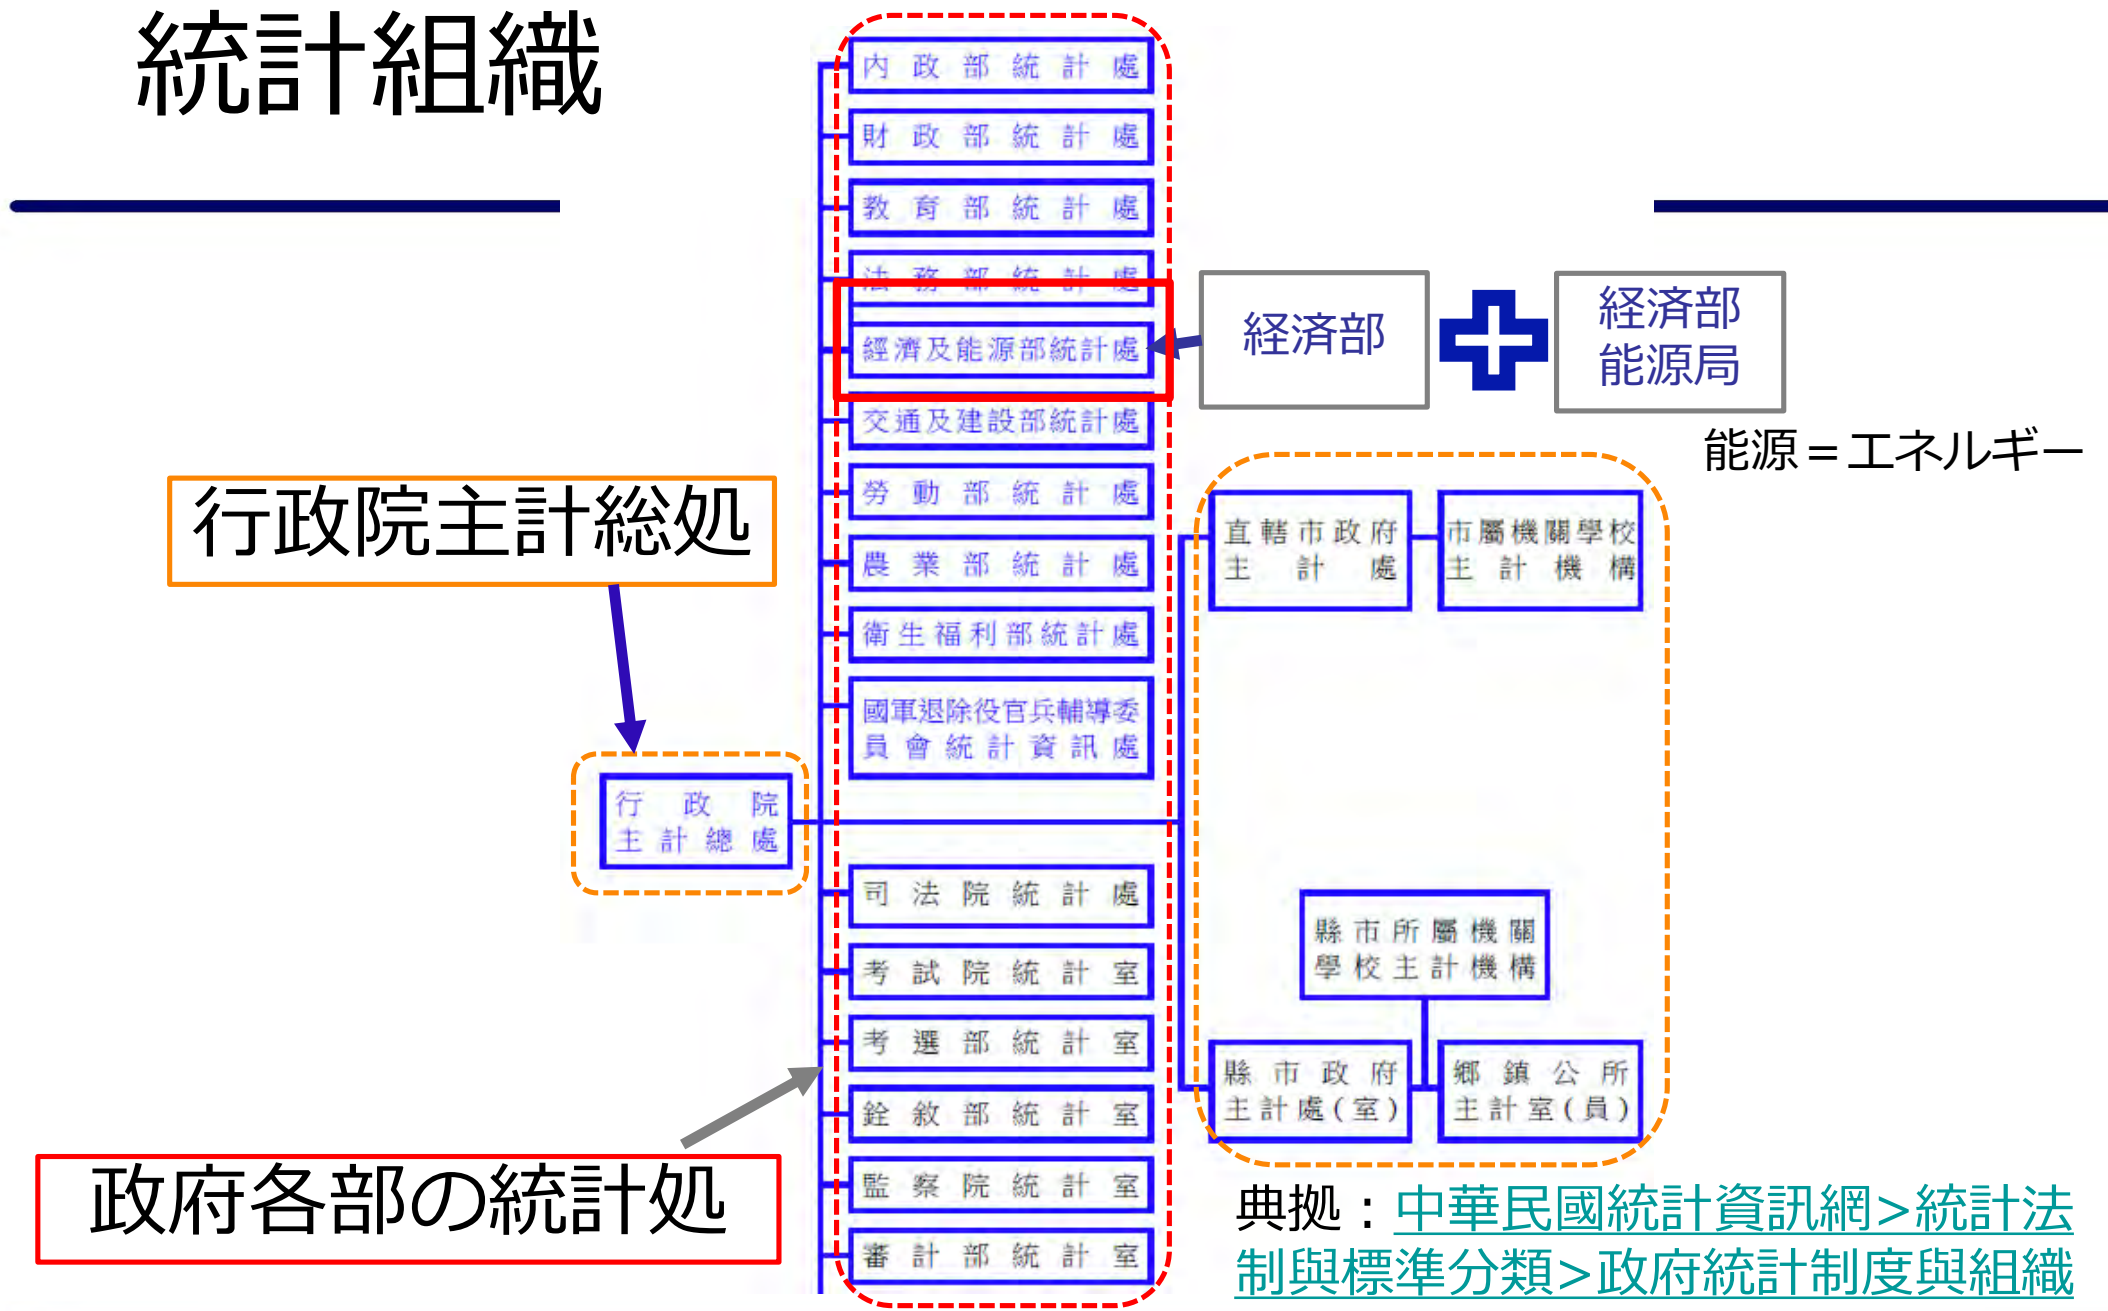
統計組織

內政部統計處
財政部統計處
教育部統計處
法務部統計處
經濟及能源部統計處
交通及建設部統計處
勞動部統計處
農業部統計處
衛生福利部統計處
國軍退除役官兵輔導委員會統計資訊處

經済部

経済部
能源局

能源＝エネルギー

行政院主計総処

行政院主計總處

直轄市政府主計處

市屬機關學校主計機構

司法院統計處
考試院統計室
考選部統計室
銓敘部統計室
監察院統計室
審計部統計室

縣市所屬機關學校主計機構

縣市政府主計處(室)

鄉鎮公所主計室(員)

政府各部の統計処

典拠：中華民國統計資訊網>統計法制與標準分類>政府統計制度與組織